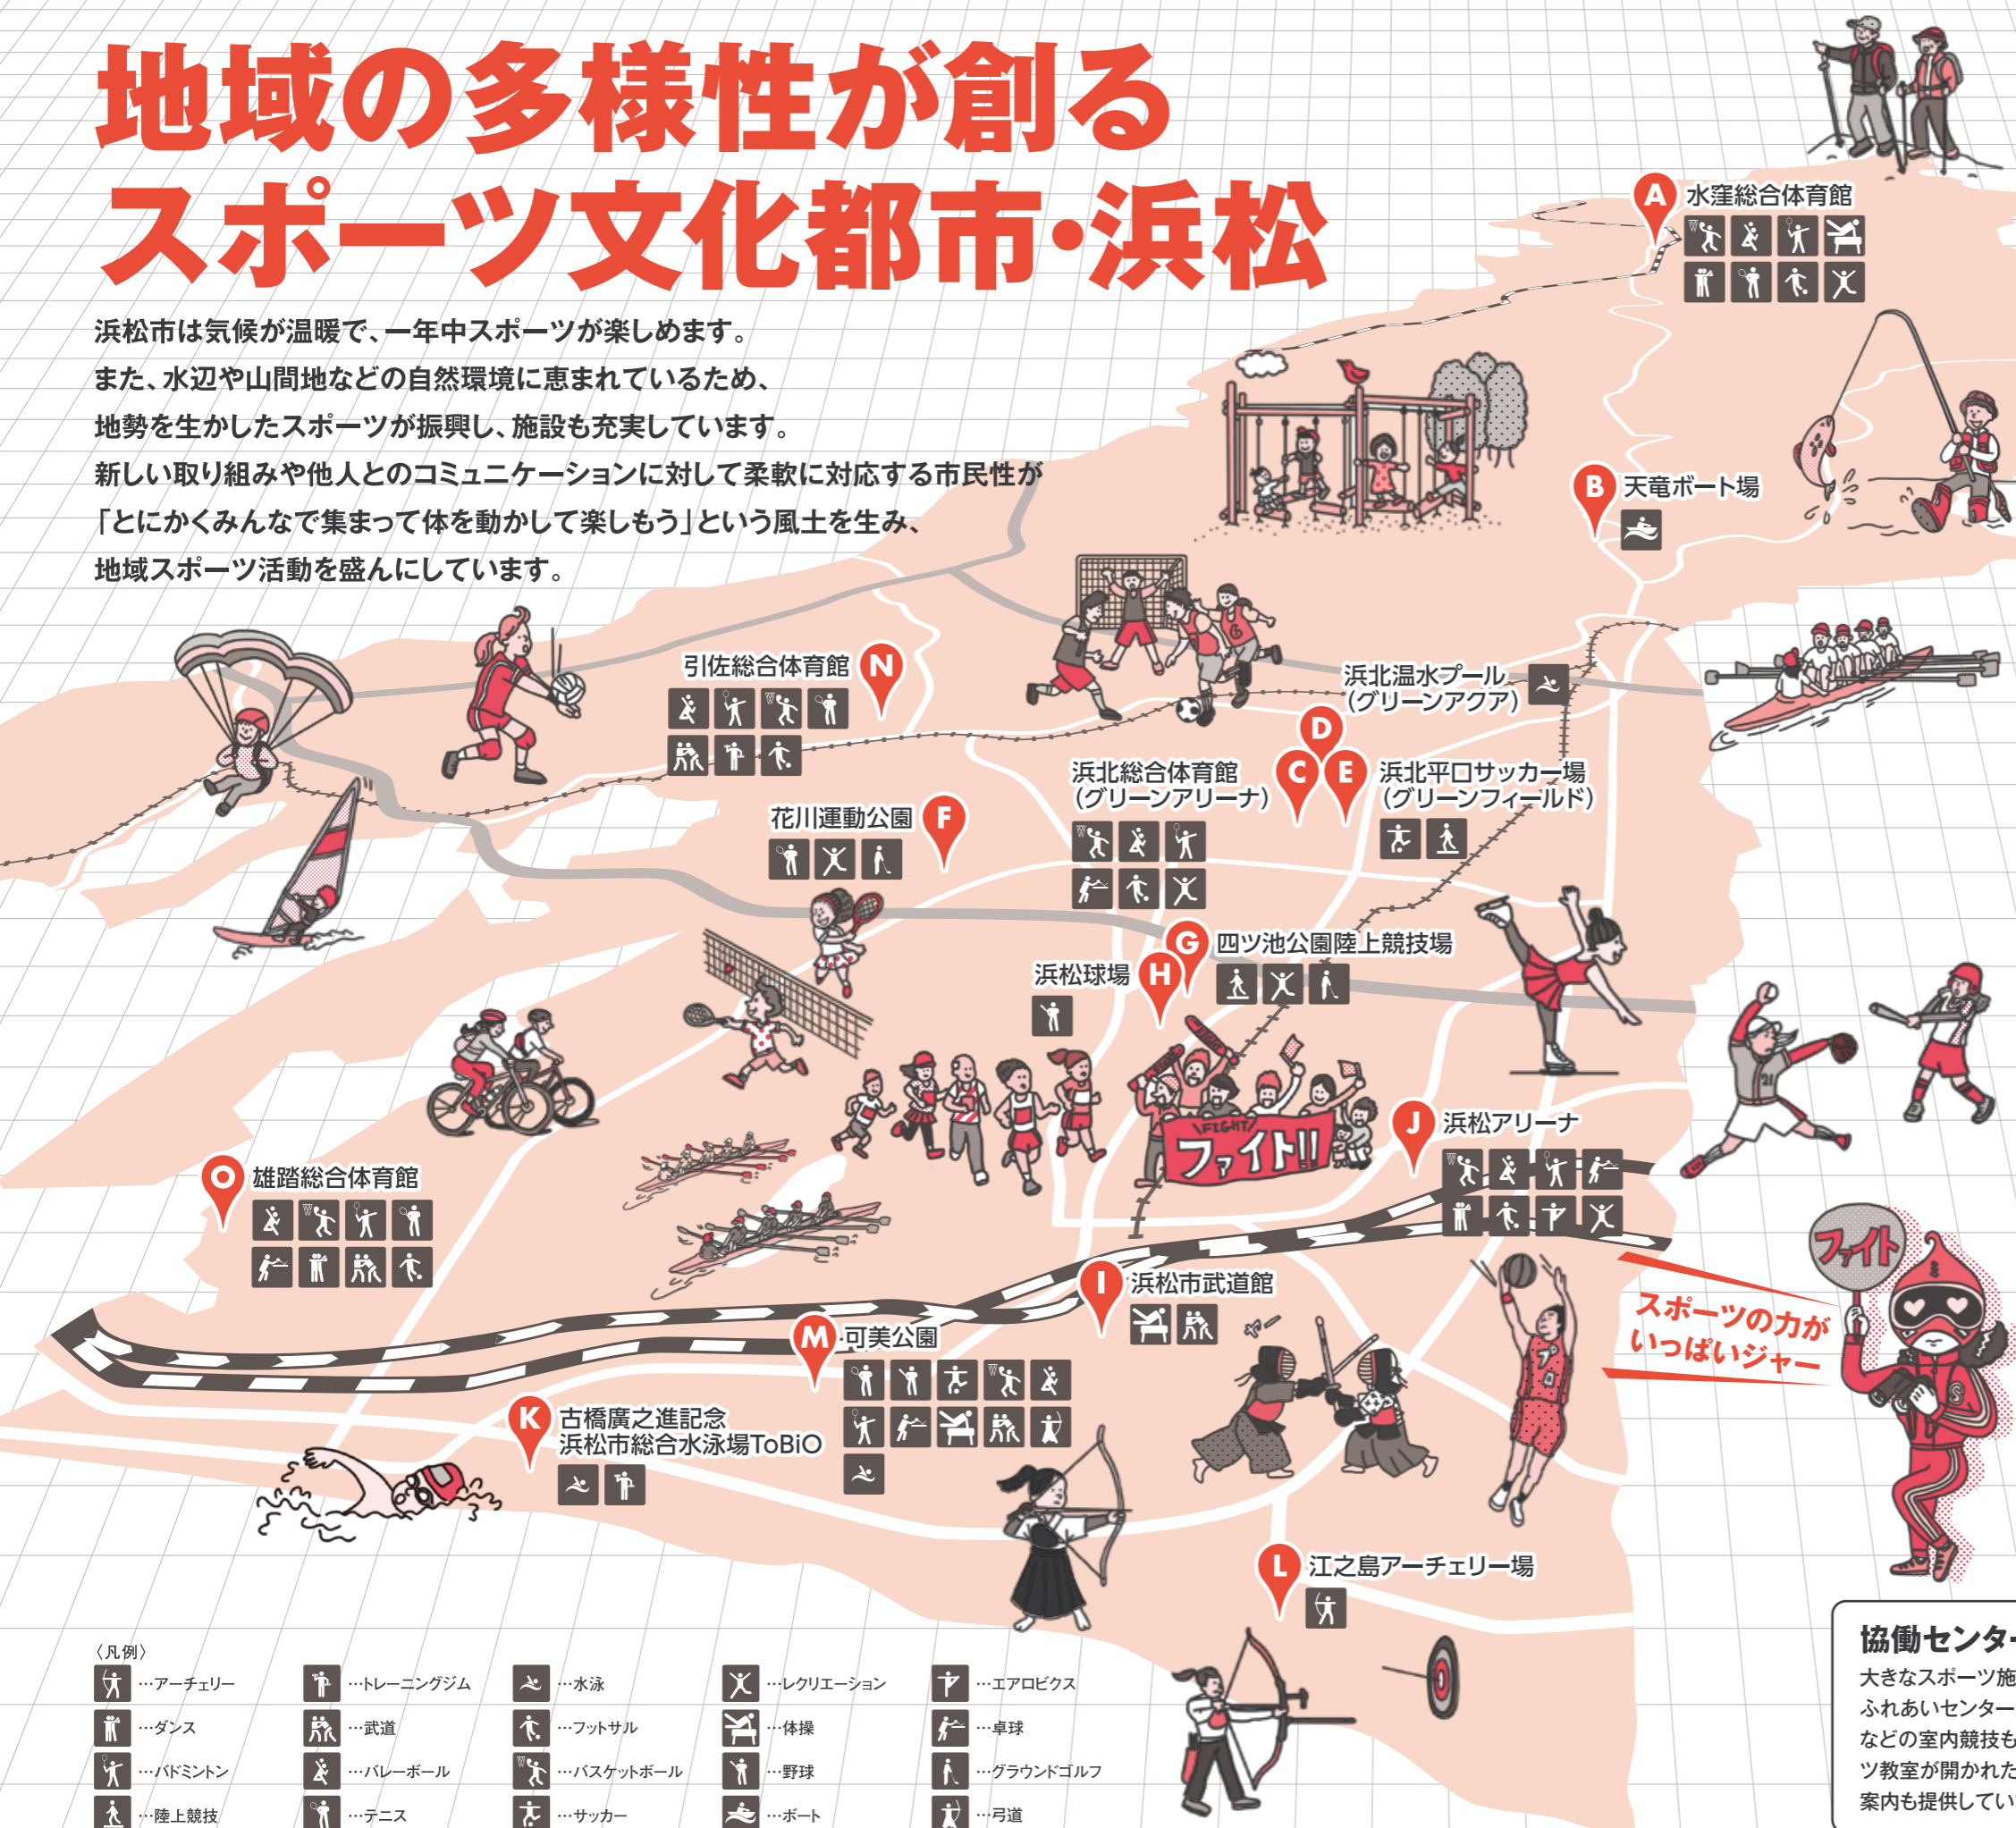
地域の多様性が創る
スポーツ文化都市・浜松

浜松市は気候が温暖で、一年中スポーツが楽しめます。
また、水辺や山間地などの自然環境に恵まれているため、
地勢を生かしたスポーツが振興し、施設も充実しています。
新しい取り組みや他人とのコミュニケーションに対して柔軟に対応する市民性が
「とにかくみんなで集まって体を動かして楽しもう」という風土を生み、
地域スポーツ活動を盛んにしています。

A 水窪総合体育館
B 天竜ボート場
浜北温水プール（グリーンアクア）
D
C 浜北総合体育館（グリーンアリーナ）
E 浜北平口サッカー場（グリーンフィールド）
N 引佐総合体育館
F 花川運動公園
G 四ツ池公園陸上競技場
H 浜松球場
J 浜松アリーナ
O 雄踏総合体育館
I 浜松市武道館
M 可美公園
K 古橋廣之進記念 浜松市総合水泳場ToBiO
L 江之島アーチェリー場

FIGHT ファイト!!
ファイト
スポーツの力が いっぱいジャー

協働センター
大きなスポーツ施
ふれあいセンター
などの室内競技も
ツ教室が開かれた
案内も提供してい

〈凡例〉
…アーチェリー
…ダンス
…バドミントン
…陸上競技
…トレーニングジム
…武道
…バレーボール
…テニス
…水泳
…フットサル
…バスケットボール
…サッカー
…レクリエーション
…体操
…野球
…ボート
…エアロビクス
…卓球
…グラウンドゴルフ
…弓道